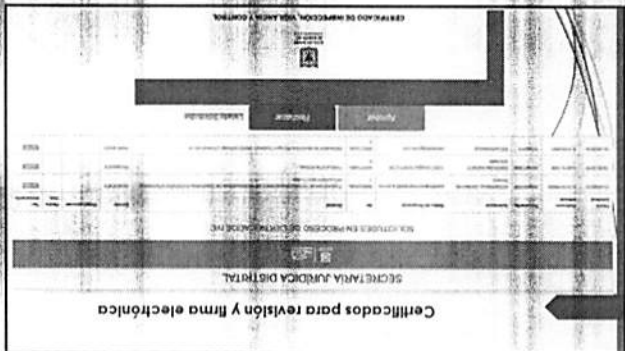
CERTIFICADO DE INSPECCIÓN, VIGILANCIA Y CONTROL

Aprobar

Rechazar

Listado Solicitudes

SOLICITUDES EN PROCESO DE CERTIFICACIÓN IVC

SECRETARIA JURIDICA DISTRITAL

Certificados para revisión y firma electrónica